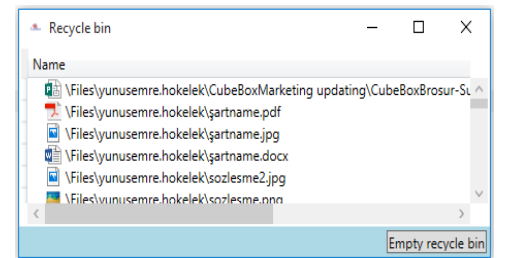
Recycle bin

Name

\Files\yunusemre.hokelek\CubeBoxMarketing updating\CubeBoxBrosur-Su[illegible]
\Files\yunusemre.hokelek\şartname.pdf
\Files\yunusemre.hokelek\şartname.jpg
\Files\yunusemre.hokelek\şartname.docx
\Files\yunusemre.hokelek\sozlesme2.jpg
\Files\yunusemre.hokelek\sozlesme.png

Empty recycle bin